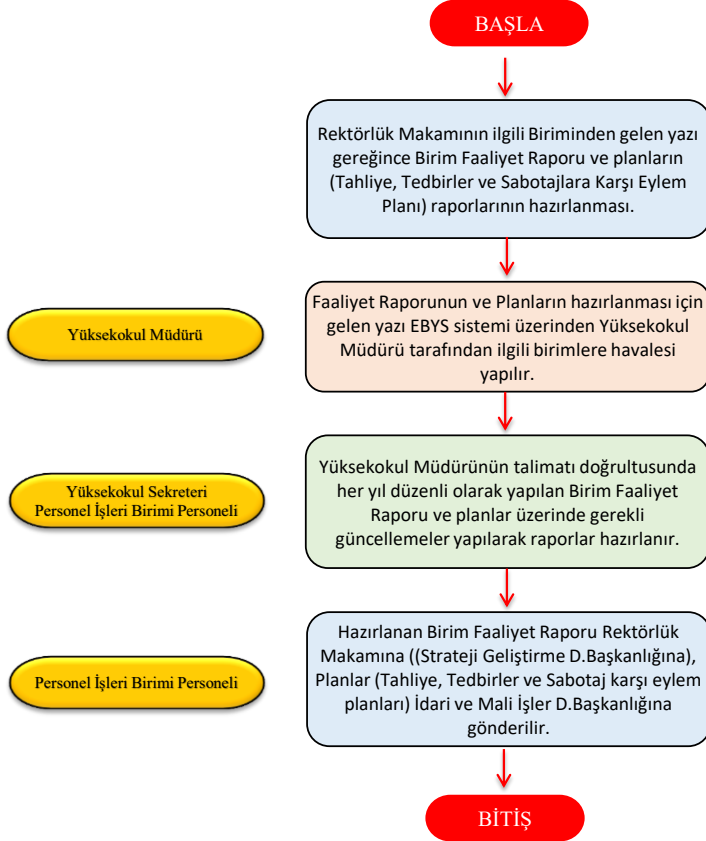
BAŞLA

Rektörlük Makamının ilgili Biriminden gelen yazı gereğince Birim Faaliyet Raporu ve planların (Tahliye, Tedbirler ve Sabotajlara Karşı Eylem Planı) raporlarının hazırlanması.

Yüksekokul Müdürü

Faaliyet Raporunun ve Planların hazırlanması için gelen yazı EBYS sistemi üzerinden Yüksekokul Müdürü tarafından ilgili birimlere havalesi yapılır.

Yüksekokul Sekreteri
Personel İşleri Birimi Personeli

Yüksekokul Müdürünün talimatı doğrultusunda her yıl düzenli olarak yapılan Birim Faaliyet Raporu ve planlar üzerinde gerekli güncellemeler yapılarak raporlar hazırlanır.

Personel İşleri Birimi Personeli

Hazırlanan Birim Faaliyet Raporu Rektörlük Makamına ((Strateji Geliştirme D.Başkanlığına), Planlar (Tahliye, Tedbirler ve Sabotaj karşı eylem planları) İdari ve Mali İşler D.Başkanlığına gönderilir.

BİTİŞ